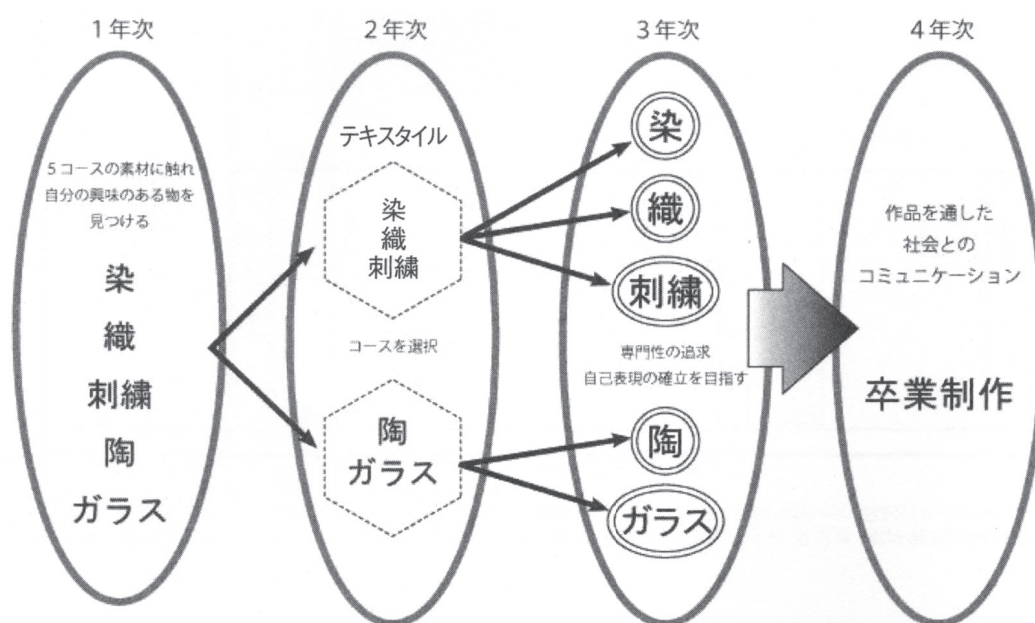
1年次

5コースの素材に触れ
自分の興味のある物を
見つける

染
織
刺繍
陶
ガラス

2年次

テキスタイル

染
織
刺繍

コースを選択

陶
ガラス

3年次

染
織
刺繍

専門性の追求
自己表現の確立を目指す

陶
ガラス

4年次

作品を通した
社会との
コミュニケーション

卒業制作